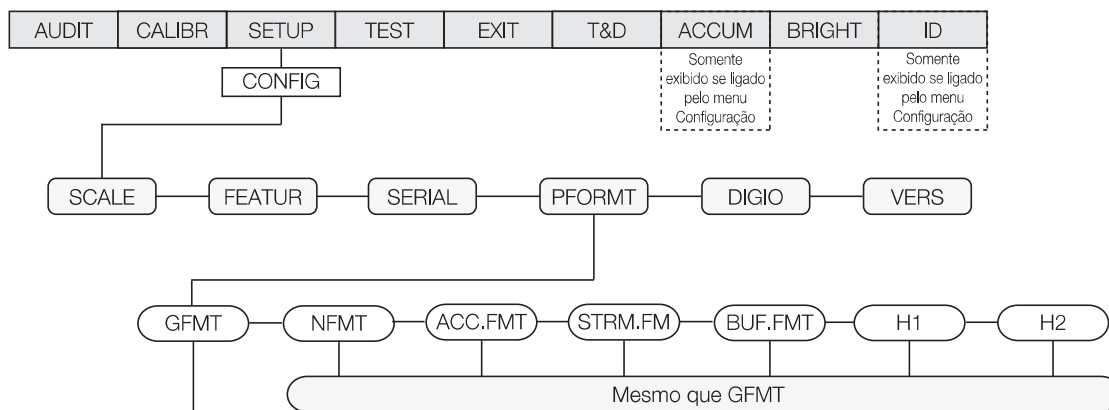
AUDIT CALIBR SETUP TEST EXIT T&D ACCUM BRIGHT ID

CONFIG

Somente exibido se ligado pelo menu Configuração

Somente exibido se ligado pelo menu Configuração

SCALE FEATUR SERIAL PFORMT DIGIO VERS

GFMT NFMT ACC.FMT STRM.FM BUF.FMT H1 H2

Mesmo que GFMT